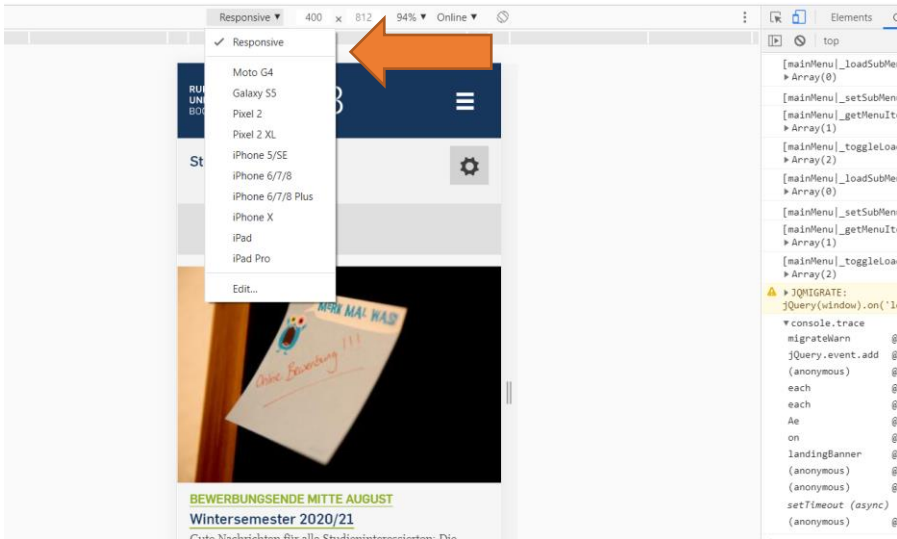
Responsive ▼ 400 × 812 94% ▼ Online ▼

✓ Responsive
Moto G4
Galaxy S5
Pixel 2
Pixel 2 XL
iPhone 5/SE
iPhone 6/7/8
iPhone 6/7/8 Plus
iPhone X
iPad
iPad Pro
Edit...

RU
UNI
BO

St

MERK MAL WAS!
Online Bewerbung !!!

BEWERBUNGSENDE MITTE AUGUST
Wintersemester 2020/21
Gute Nachrichten für alle Studieninteressierten: Die

Elements
top

[mainMenu|_loadSubMen
▸Array(0)
[mainMenu|_setSubMen
[mainMenu|_getMenuIt
▸Array(1)
[mainMenu|_toggleLoa
▸Array(2)
[mainMenu|_loadSubMen
▸Array(0)
[mainMenu|_setSubMen
[mainMenu|_getMenuIt
▸Array(1)
[mainMenu|_toggleLoa
▸Array(2)
▸JQMIGRATE:
jQuery(window).on('l
▾console.trace
migrateWarn
jQuery.event.add
(anonymous)
each
each
Ae
on
landingBanner
(anonymous)
(anonymous)
setTimeout (async)
(anonymous)